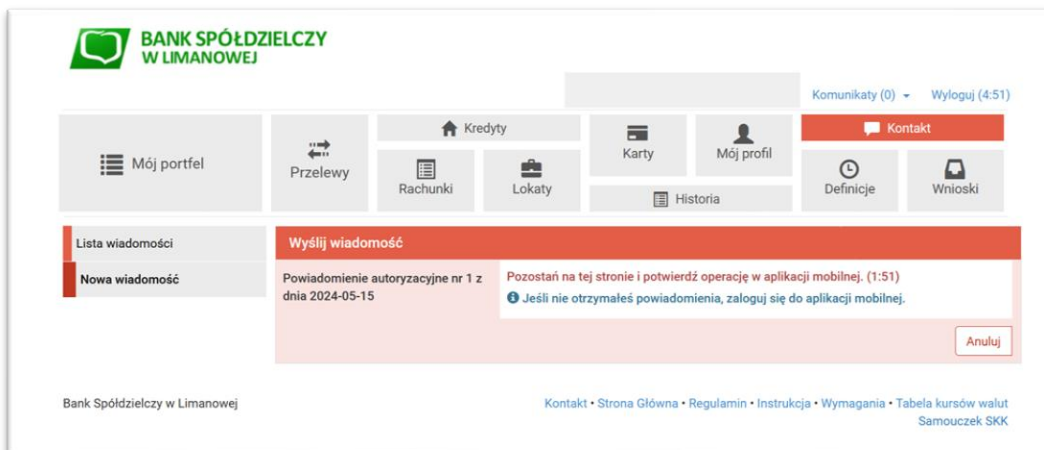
BANK SPÓŁDZIELCZY W LIMANOWEJ

Komunikaty (0) Wyloguj (4:51)

Mój portfel

Przelewy

Kredyty

Rachunki

Lokaty

Karty

Mój profil

Historia

Kontakt

Definicje

Wnioski

Lista wiadomości

Nowa wiadomość

Wyślij wiadomość

Powiadomienie autoryzacyjne nr 1 z dnia 2024-05-15

Pozostań na tej stronie i potwierdź operację w aplikacji mobilnej. (1:51)

Jeśli nie otrzymałeś powiadomienia, zaloguj się do aplikacji mobilnej.

Anuluj

Bank Spółdzielczy w Limanowej

Kontakt • Strona Główna • Regulamin • Instrukcja • Wymagania • Tabela kursów walut
Samouczek SKK